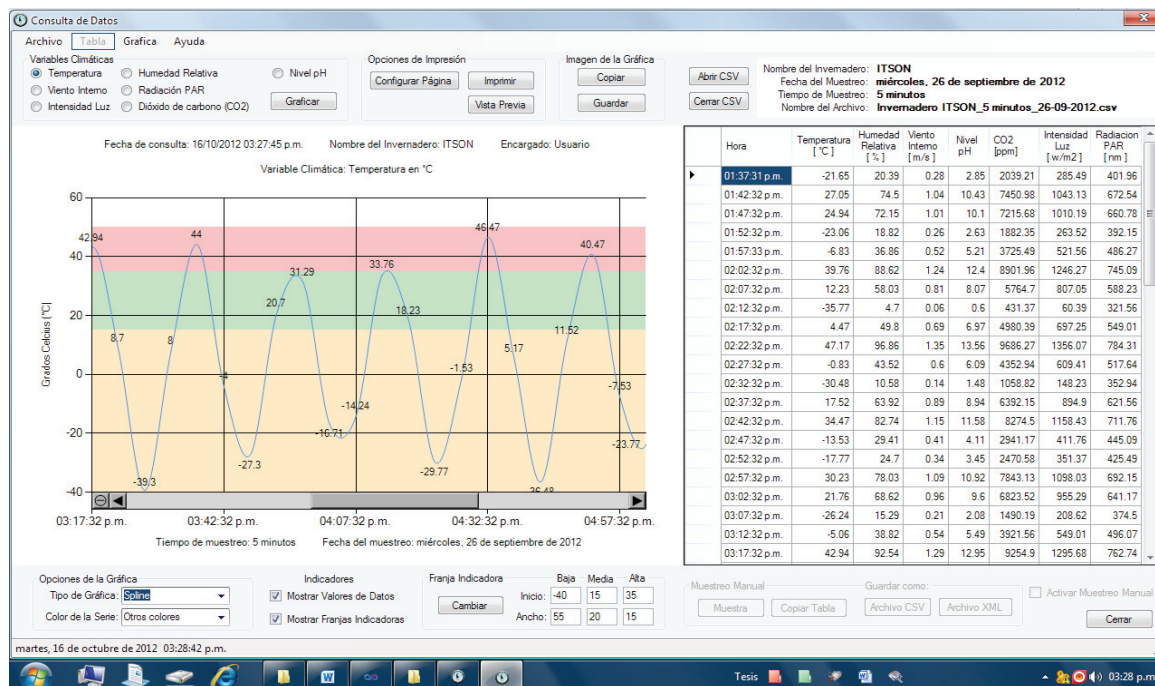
Consulta de Datos

Archivo Tabla Grafica Ayuda

Variables Climáticas
Temperatura
Humedad Relativa
Nivel pH
Viento Interno
Radiación PAR
Intensidad Luz
Dióxido de carbono (CO2)
Graficar

Opciones de Impresión
Configurar Página
Imprimir
Vista Previa

Imagen de la Gráfica
Copiar
Guardar

Abrir CSV
Cerrar CSV

Nombre del Invernadero: ITSON
Fecha del Muestreo: miércoles, 26 de septiembre de 2012
Tiempo de Muestreo: 5 minutos
Nombre del Archivo: Invernadero ITSON_5 minutos_26-09-2012.csv

Fecha de consulta: 16/10/2012 03:27:45 p.m.
Nombre del Invernadero: ITSON
Encargado: Usuario

Variable Climática: Temperatura en °C

Grados Celcius [°C]

60
40
20
0
-20
-40

42.94
44
8.7
8
-39.3
4
-27.3
20.7
31.29
-16.71
33.76
-14.24
18.23
46.47
-1.53
-29.77
5.17
11.52
-36.48
40.47
-7.53
-23.77

03:17:32 p.m.
03:42:32 p.m.
04:07:32 p.m.
04:32:32 p.m.
04:57:32 p.m.

Tiempo de muestreo: 5 minutos
Fecha del muestreo: miércoles, 26 de septiembre de 2012

| | Hora | Temperatura [°C] | Humedad Relativa [%] | Viento Interno [m/s] | Nivel pH | CO2 [ppm] | Intensidad Luz [w/m2] | Radiacion PAR [nm] |
|---|---|---|---|---|---|---|---|---|
| ▶ | 01:37:31 p.m. | -21.65 | 20.39 | 0.28 | 2.85 | 2039.21 | 285.49 | 401.96 |
| | 01:42:32 p.m. | 27.05 | 74.5 | 1.04 | 10.43 | 7450.98 | 1043.13 | 672.54 |
| | 01:47:32 p.m. | 24.94 | 72.15 | 1.01 | 10.1 | 7215.68 | 1010.19 | 660.78 |
| | 01:52:32 p.m. | -23.06 | 18.82 | 0.26 | 2.63 | 1882.35 | 263.52 | 392.15 |
| | 01:57:33 p.m. | -6.83 | 36.86 | 0.52 | 5.21 | 3725.49 | 521.56 | 486.27 |
| | 02:02:32 p.m. | 39.76 | 88.62 | 1.24 | 12.4 | 8901.96 | 1246.27 | 745.09 |
| | 02:07:32 p.m. | 12.23 | 58.03 | 0.81 | 8.07 | 5764.7 | 807.05 | 588.23 |
| | 02:12:32 p.m. | -35.77 | 4.7 | 0.06 | 0.6 | 431.37 | 60.39 | 321.56 |
| | 02:17:32 p.m. | 4.47 | 49.8 | 0.69 | 6.97 | 4980.39 | 697.25 | 549.01 |
| | 02:22:32 p.m. | 47.17 | 96.86 | 1.35 | 13.56 | 9686.27 | 1356.07 | 784.31 |
| | 02:27:32 p.m. | -0.83 | 43.52 | 0.6 | 6.09 | 4352.94 | 609.41 | 517.64 |
| | 02:32:32 p.m. | -30.48 | 10.58 | 0.14 | 1.48 | 1058.82 | 148.23 | 352.94 |
| | 02:37:32 p.m. | 17.52 | 63.92 | 0.89 | 8.94 | 6392.15 | 894.9 | 621.56 |
| | 02:42:32 p.m. | 34.47 | 82.74 | 1.15 | 11.58 | 8274.5 | 1158.43 | 711.76 |
| | 02:47:32 p.m. | -13.53 | 29.41 | 0.41 | 4.11 | 2941.17 | 411.76 | 445.09 |
| | 02:52:32 p.m. | -17.77 | 24.7 | 0.34 | 3.45 | 2470.58 | 351.37 | 425.49 |
| | 02:57:32 p.m. | 30.23 | 78.03 | 1.09 | 10.92 | 7843.13 | 1098.03 | 692.15 |
| | 03:02:32 p.m. | 21.76 | 68.62 | 0.96 | 9.6 | 6823.52 | 955.29 | 641.17 |
| | 03:07:32 p.m. | -26.24 | 15.29 | 0.21 | 2.08 | 1490.19 | 208.62 | 374.5 |
| | 03:12:32 p.m. | -5.06 | 38.82 | 0.54 | 5.49 | 3921.56 | 549.01 | 496.07 |
| | 03:17:32 p.m. | 42.94 | 92.54 | 1.29 | 12.95 | 9254.9 | 1295.68 | 762.74 |

Opciones de la Gráfica
Tipo de Gráfica: Spline
Color de la Serie: Otros colores

Indicadores
Mostrar Valores de Datos
Mostrar Franjas Indicadoras

Franja Indicadora
Cambiar
Baja Media Alta
Inicio: -40 15 35
Ancho: 55 20 15

Muestreo Manual
Muestra
Copiar Tabla
Guardar como:
Archivo CSV
Archivo XML
Activar Muestreo Manual
Cerrar

martes, 16 de octubre de 2012 03:28:42 p.m.

Tesis
03:28 p.m